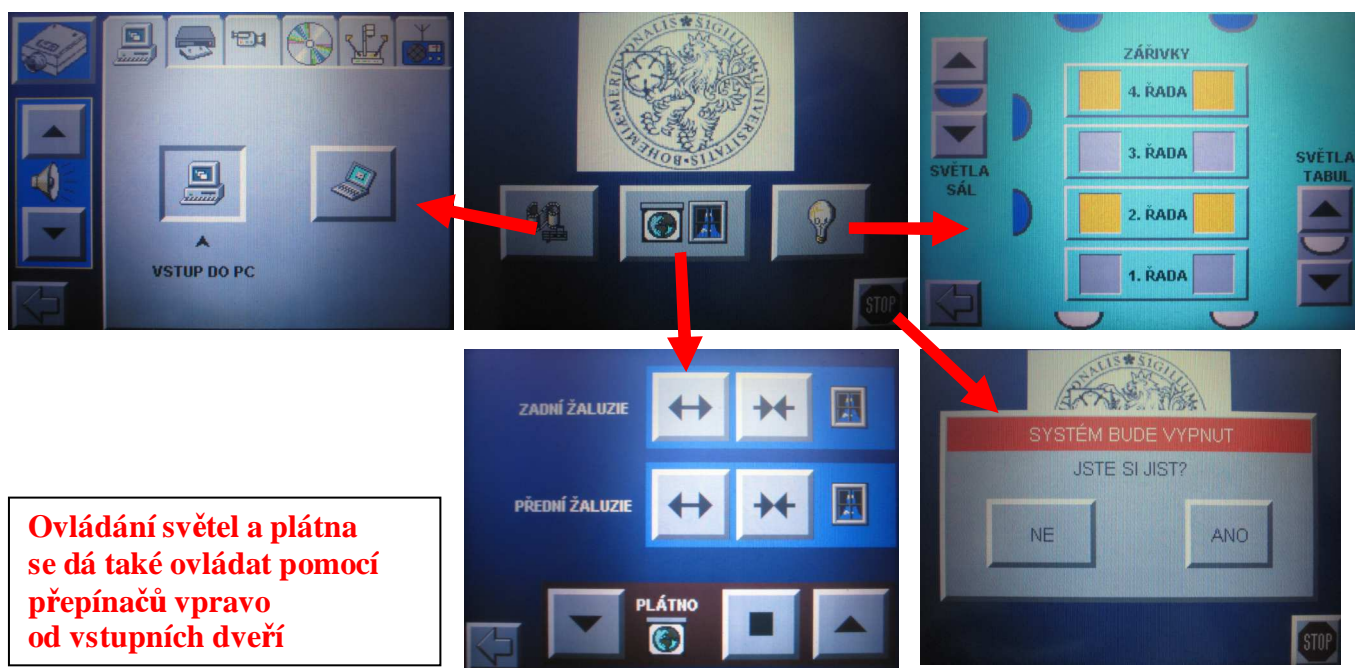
VSTUP DO PC

SIGILLUM UNIVERSITATIS BOHEMIE MERIDIONALIS

STOP

ZÁŘIVKY
4. ŘADA
3. ŘADA
2. ŘADA
1. ŘADA
SVĚTLA SÁL
SVĚTLA TABUL

ZADNÍ ŽALUZIE
PŘEDNÍ ŽALUZIE
PLÁTNO

NALIS SIGILL

SYSTÉM BUDE VYPNUT
JSTE SI JIST?
NE
ANO
STOP

Ovládání světel a plátna se dá také ovládat pomocí přepínačů vpravo od vstupních dveří